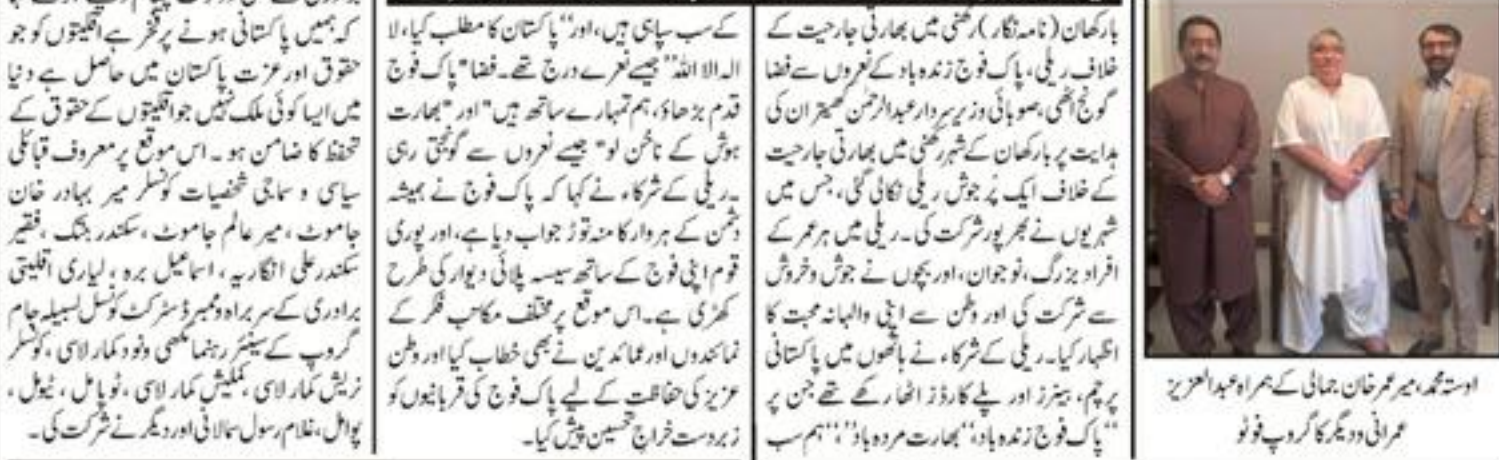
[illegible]
کہ ہمیں پاکستانی ہونے پر فخر ہے اقلیتوں کو جو حقوق اور عزت پاکستان میں حاصل ہے دنیا میں ایسا کوئی ملک نہیں جو اقلیتوں کے حقوق کے تحفظ کا ضامن ہو۔ اس موقع پر معروف قبائلی سیاسی و سماجی شخصیات کونسلر میر بہادر خان جاموٹ، میر عالم جاموٹ، سکندر رہنگ، فقیر سکندر علی انگاریہ، اسماعیل برہ، لیاری اقلیتی برادری کے سربراہ وممبر ڈسٹرکٹ کونسل لسبیلہ جام گروپ کے سینئر رہنما مکھی ونود کمار لاسی، کونسلر نریش کمار لاسی، مکلیش کمار لاسی، نوپامل، ٹیوپل، پوامل، غلام رسول سالانی اور دیگر نے شرکت کی۔

کے سب سپاہی ہیں، اور" پاکستان کا مطلب کیا، لا الہ الا اللہ" جیسے نعرے درج تھے۔ فضا "پاک فوج قدم بڑھاؤ، ہم تمہارے ساتھ ہیں" اور "بھارت ہوش کے ناخن لو" جیسے نعروں سے گونجتی رہی۔ ریلی کے شرکاء نے کہا کہ پاک فوج نے ہمیشہ دشمن کے ہر وار کا منہ توڑ جواب دیا ہے، اور پوری قوم اپنی فوج کے ساتھ سیسہ پلائی دیوار کی طرح کھڑی ہے۔ اس موقع پر مختلف مکاتب فکر کے نمائندوں اور عمائدین نے بھی خطاب کیا اور وطن عزیز کی حفاظت کے لیے پاک فوج کی قربانیوں کو زبردست خراج تحسین پیش کیا۔

بارکھان (نامہ نگار) رکھنی میں بھارتی جارحیت کے خلاف ریلی، پاک فوج زندہ باد کے نعروں سے فضا گونج اٹھی، صوبائی وزیر سردار عبدالرحمن کھیتران کی ہدایت پر بارکھان کے شہر رکھنی میں بھارتی جارحیت کے خلاف ایک پرجوش ریلی نکالی گئی، جس میں شہریوں نے بھرپور شرکت کی۔ ریلی میں ہر عمر کے افراد بزرگ، نوجوان، اور بچوں نے جوش و خروش سے شرکت کی اور وطن سے اپنی والہانہ محبت کا اظہار کیا۔ ریلی کے شرکاء نے ہاتھوں میں پاکستانی پرچم، بینرز اور پلے کارڈز اٹھا رکھے تھے جن پر "پاک فوج زندہ باد"، "بھارت مردہ باد"، "ہم سب

اوستہ محمد، میر عمر خان جمالی کے ہمراہ عبدالعزیز عمرانی ودیگر کا گروپ فوٹو